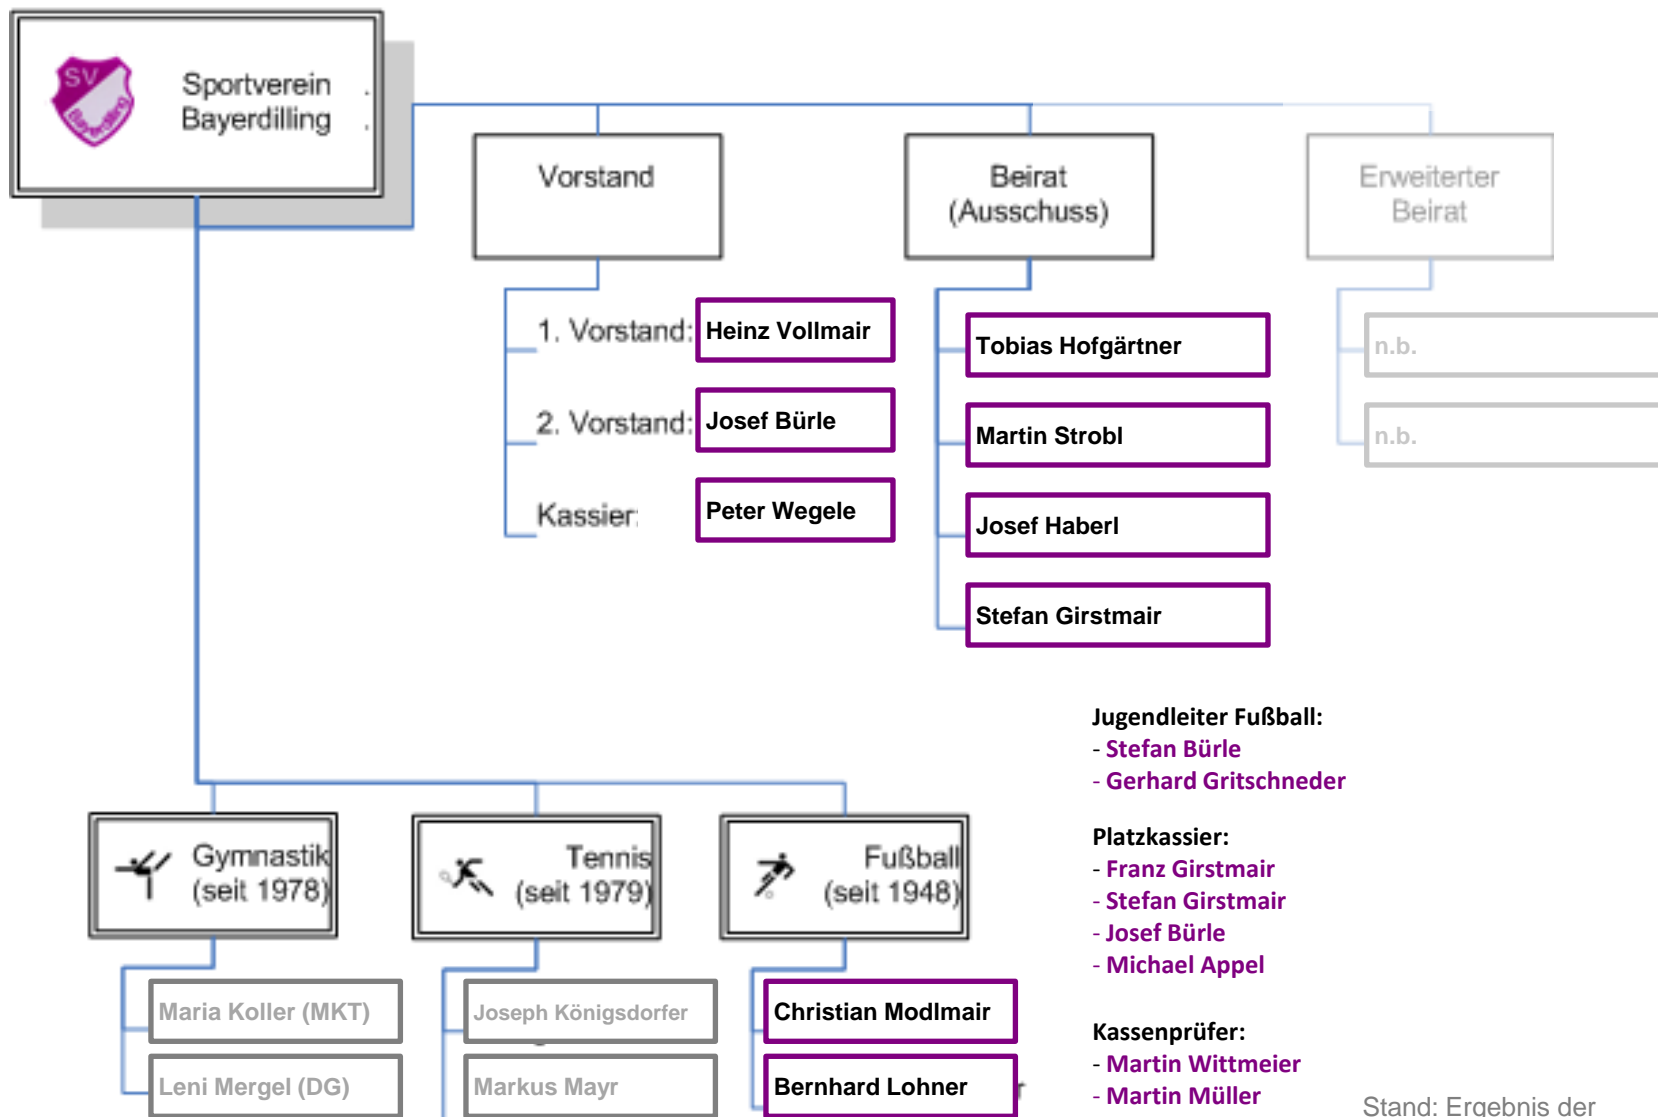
SV Bayerdilling

Sportverein Bayerdilling

Vorstand

Beirat (Ausschuss)

Erweiterter Beirat

1. Vorstand: Heinz Vollmair

2. Vorstand: Josef Bürle

Kassier: Peter Wegele

Tobias Hofgärtner

Martin Strobl

Josef Haberl

Stefan Girstmair

n.b.

n.b.

Jugendleiter Fußball:
- Stefan Bürle
- Gerhard Gritschneder

Platzkassier:
- Franz Girstmair
- Stefan Girstmair
- Josef Bürle
- Michael Appel

Kassenprüfer:
- Martin Wittmeier
- Martin Müller

Gymnastik (seit 1978)

Tennis (seit 1979)

Fußball (seit 1948)

Maria Koller (MKT)

Leni Mergel (DG)

Joseph Königsdorfer

Markus Mayr

Christian Modlmair

Bernhard Lohner

Stand: Ergebnis der